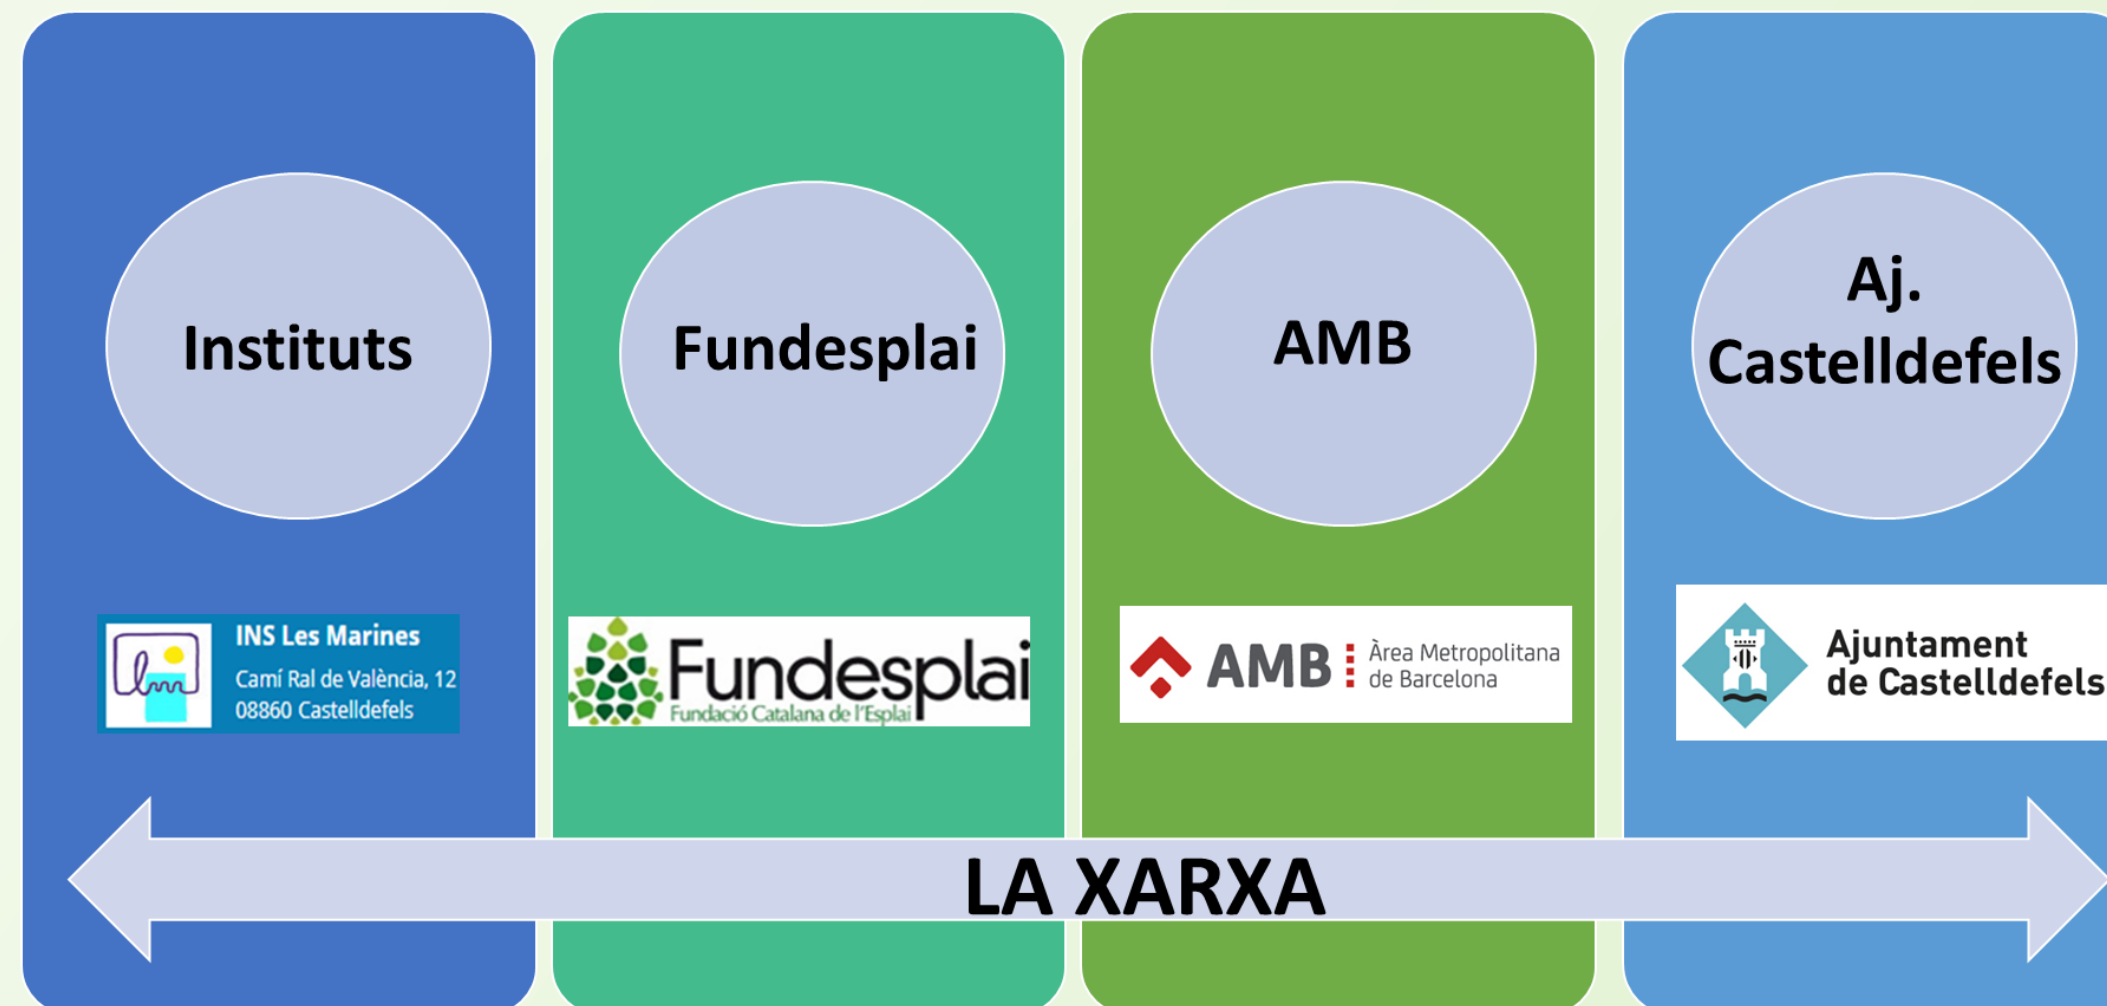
Instituts

INS Les Marines
Camí Ral de València, 12
08860 Castelldefels

Fundesplai

Fundesplai
Fundació Catalana de l'Esplai

AMB

AMB Àrea Metropolitana de Barcelona

Aj. Castelldefels

Ajuntament de Castelldefels

LA XARXA